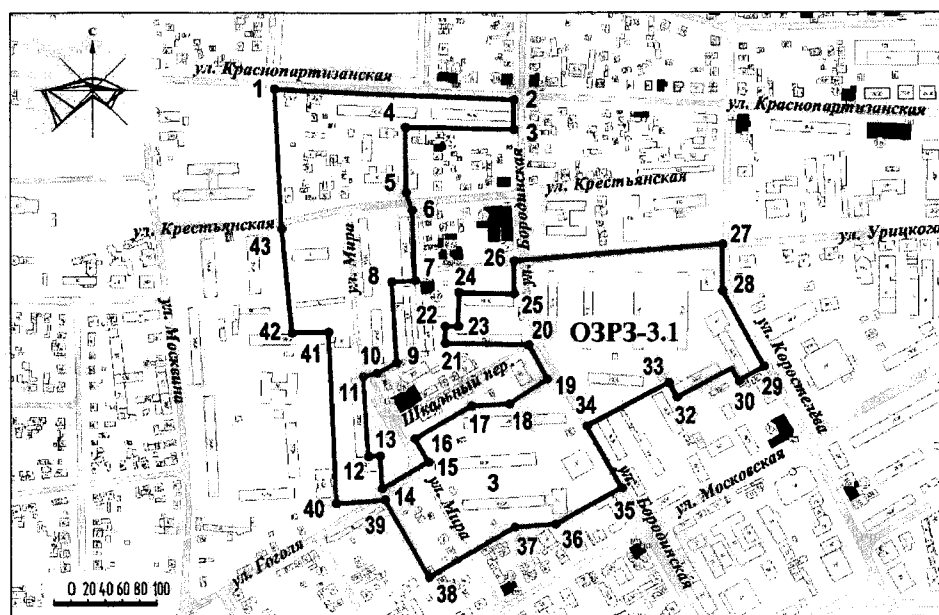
С

ул. Краснопартизанская
1
2
3
4
5
6
7
8
9
10
11
12
13
14
15
16
17
18
19
20
21
22
23
24
25
26
27
28
29
30
32
33
34
35
36
37
38
39
40
41
42
43
ул. Краснопартизанская
ул. Крестьянская
ул. Крестьянская
ул. Бородинская
ул. Урицкого
ул. Мира
ул. Москвина
ОЗРЗ-3.1
Школьный пер.
ул. Коростелева
ул. Московская
ул. Бородинская
ул. Мира
ул. Гоголя
3
0 20 40 60 80 100